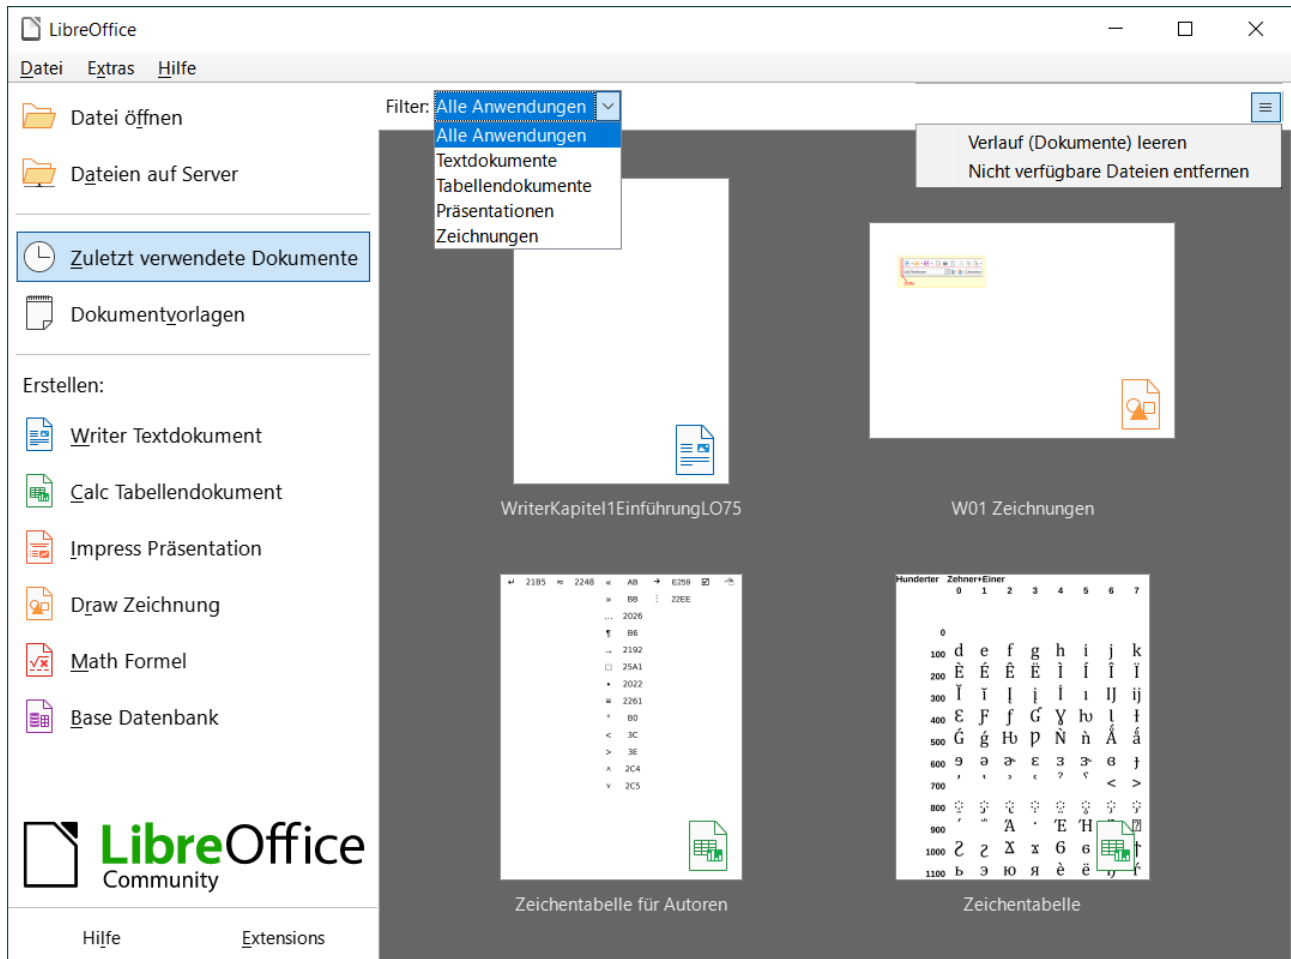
LibreOffice

Datei Extras Hilfe

Datei öffnen

Dateien auf Server

Zuletzt verwendete Dokumente

Dokumentvorlagen

Erstellen:

Writer Textdokument

Calc Tabellendokument

Impress Präsentation

Draw Zeichnung

Math Formel

Base Datenbank

LibreOffice Community

Hilfe Extensions

Filter: Alle Anwendungen

Alle Anwendungen
Textdokumente
Tabellendokumente
Präsentationen
Zeichnungen

Verlauf (Dokumente) leeren
Nicht verfügbare Dateien entfernen

WriterKapitel1EinführungLO75

W01 Zeichnungen

Zeichentabelle für Autoren

Zeichentabelle